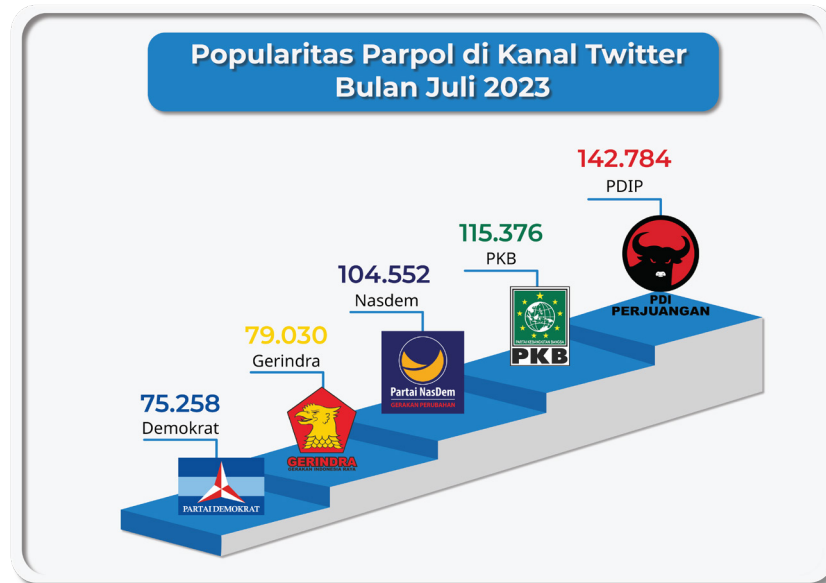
Popularitas Parpol di Kanal Twitter
Bulan Juli 2023

142.784
PDIP
PDI
PERJUANGAN

115.376
PKB
PKB

104.552
Nasdem
Partai NasDem
GERAKAN PERUBAHAN

79.030
Gerindra
GERINDRA

75.258
Demokrat
PARTAI DEMOKRAT